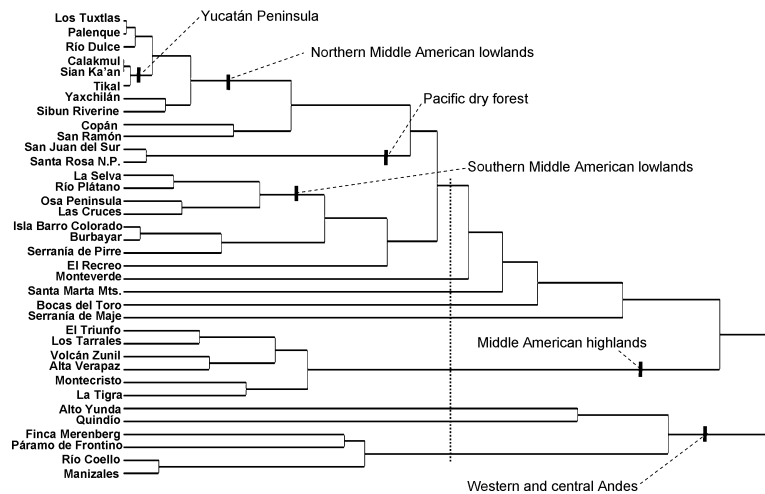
Los Tuxtlas
Palenque
Río Dulce
Calakmul
Sian Ka'an
Tikal
Yaxchilán
Sibun Riverine
Copán
San Ramón
San Juan del Sur
Santa Rosa N.P.
La Selva
Río Plátano
Osa Peninsula
Las Cruces
Isla Barro Colorado
Burbayar
Serranía de Pirre
El Recreo
Monteverde
Santa Marta Mts.
Bocas del Toro
Serranía de Maje
El Triunfo
Los Tarrales
Volcán Zunil
Alta Verapaz
Montecristo
La Tigra
Alto Yunda
Quindío
Finca Merenberg
Páramo de Frontino
Río Coello
Manizales

Yucatán Peninsula
Northern Middle American lowlands
Pacific dry forest
Southern Middle American lowlands
Middle American highlands
Western and central Andes